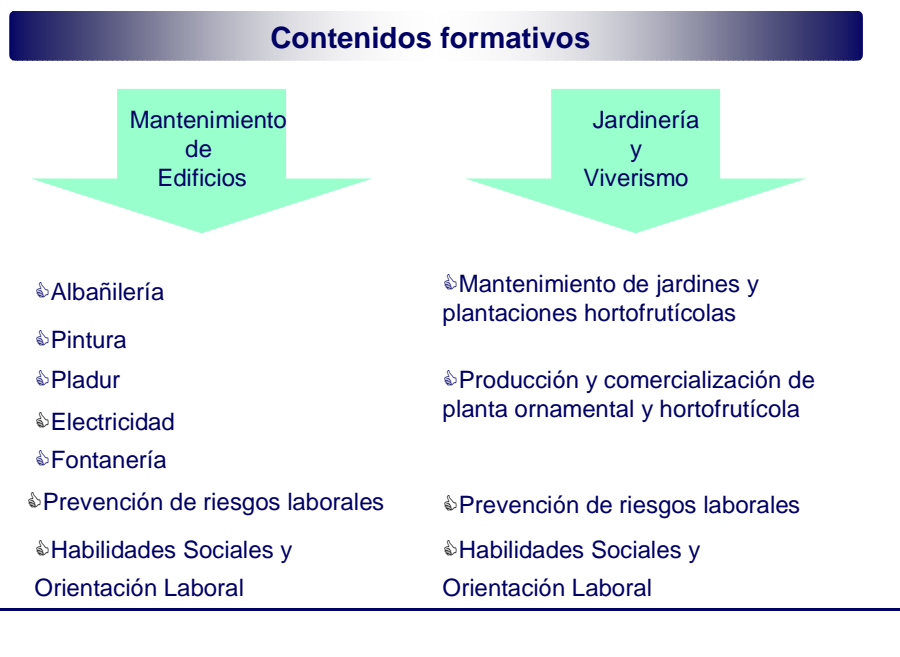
Contenidos formativos

Mantenimiento de Edificios

Albañilería

Pintura

Pladur

Electricidad

Fontanería

Prevención de riesgos laborales

Habilidades Sociales y Orientación Laboral

Jardinería y Viverismo

Mantenimiento de jardines y plantaciones hortofrutícolas

Producción y comercialización de planta ornamental y hortofrutícola

Prevención de riesgos laborales

Habilidades Sociales y Orientación Laboral